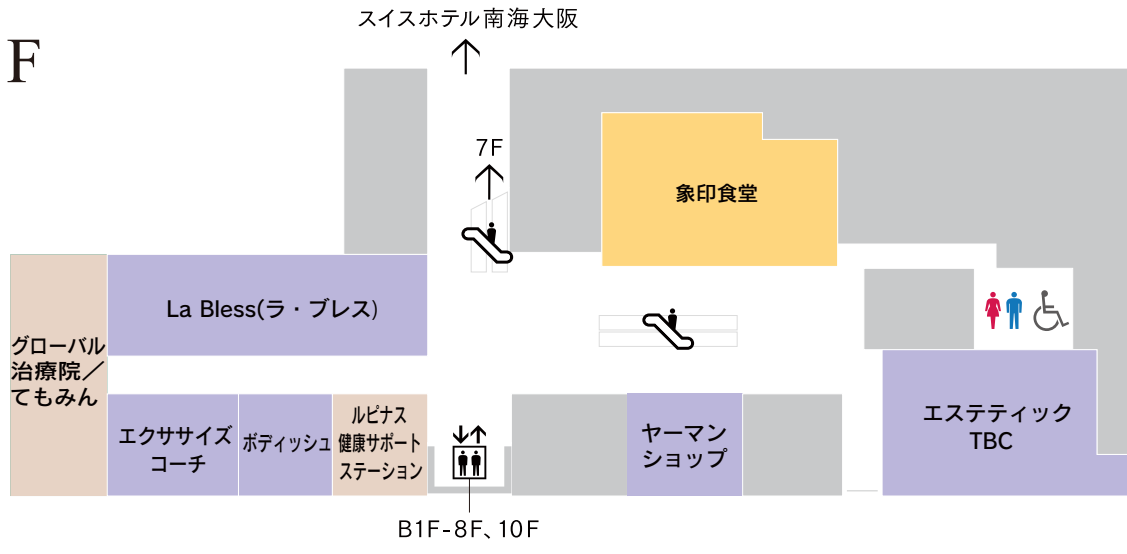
F

スイスホテル南海大阪

7F

象印食堂

グローバル治療院／てもみん

La Bless(ラ・ブレス)

エクササイズコーチ

ボディッシュ

ルピナス健康サポートステーション

ヤーマンショップ

エステティックTBC

B1F-8F、10F